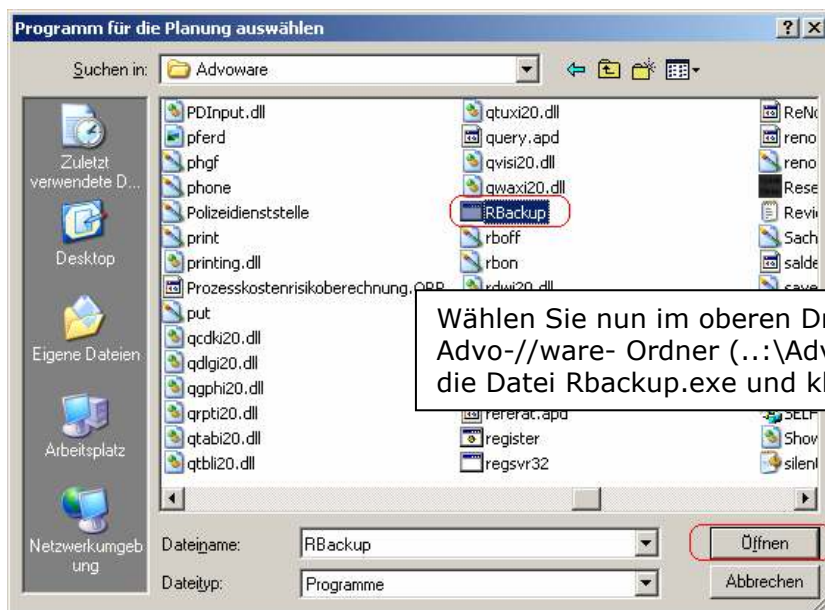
Programm für die Planung auswählen

? X

Suchen in: Advoware

Zuletzt verwendete D...

Desktop

Eigene Dateien

Arbeitsplatz

Netzwerkumgebung

PDInput.dll
pferd
phgf
phone
Polizeidienststelle
print
printing.dll
Prozesskostenrisikoberechnung.ORP
put
qcdki20.dll
qdlgi20.dll
qgphi20.dll
qrpti20.dll
qtabi20.dll
qtbli20.dll

qtuxi20.dll
query.apd
qvisi20.dll
qwaxi20.dll
RBackup
rboff
rbon
rdwi20.dll
rererat.apd
register
regsvr32

ReN
reno
reno
Rese
Revi
Sach
salde
SELF
Show
silen

Wählen Sie nun im oberen Dr
Advo-//ware- Ordner (..:\Adv
die Datei Rbackup.exe und kl

Dateiname: RBackup

Dateityp: Programme

Öffnen

Abbrechen